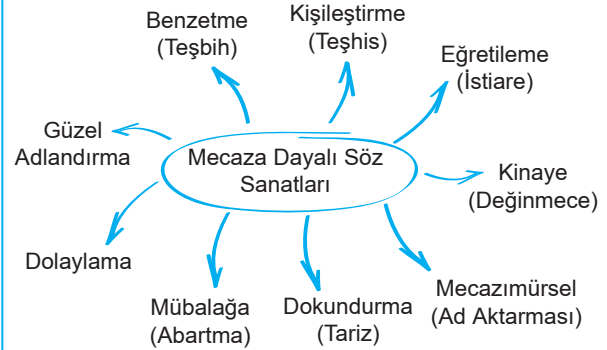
Mecaza Dayalı Söz Sanatları

Benzetme
(Teşbih)

Kişileştirme
(Teşhis)

Eğretileme
(İstiare)

Güzel
Adlandırma

Kinaye
(Değinmece)

Dolaylama

Mübalağa
(Abartma)

Dokundurma
(Tariz)

Mecazımürsel
(Ad Aktarması)